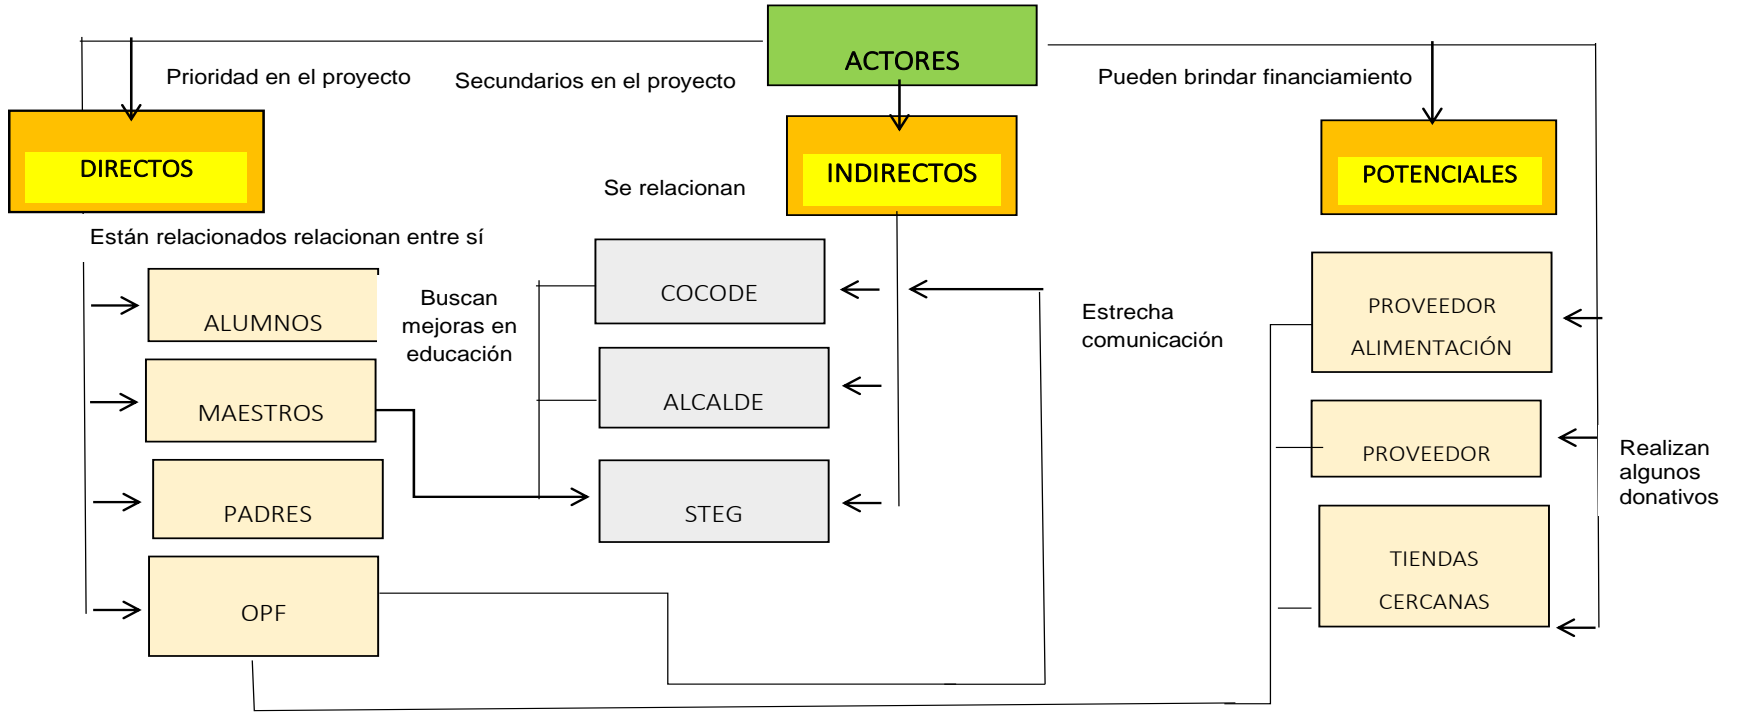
ACTORES

Prioridad en el proyecto

Secundarios en el proyecto

Pueden brindar financiamiento

DIRECTOS

INDIRECTOS

POTENCIALES

Se relacionan

Están relacionados relacionan entre sí

ALUMNOS

MAESTROS

PADRES

OPF

Buscan mejoras en educación

COCODE

ALCALDE

STEG

Estrecha comunicación

PROVEEDOR ALIMENTACIÓN

PROVEEDOR

TIENDAS CERCANAS

Realizan algunos donativos